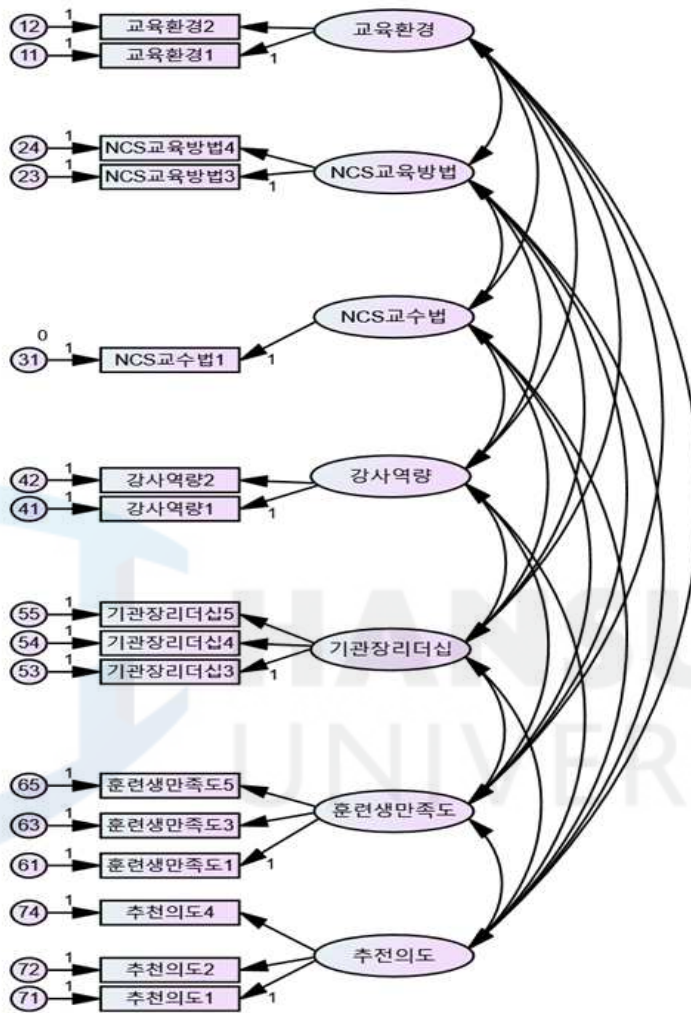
12 1 교육환경2
11 1 교육환경1
교육환경
1

24 1 NCS교육방법4
23 1 NCS교육방법3
NCS교육방법
1

NCS교수법
0
31 1 NCS교수법1
1

42 1 강사역량2
41 1 강사역량1
강사역량
1

55 1 기관장리더십5
54 1 기관장리더십4
53 1 기관장리더십3
기관장리더십
1

65 1 훈련생만족도5
63 1 훈련생만족도3
61 1 훈련생만족도1
훈련생만족도
1

74 1 추천의도4
72 1 추천의도2
71 1 추천의도1
추천의도
1

HANSUNG UNIVER